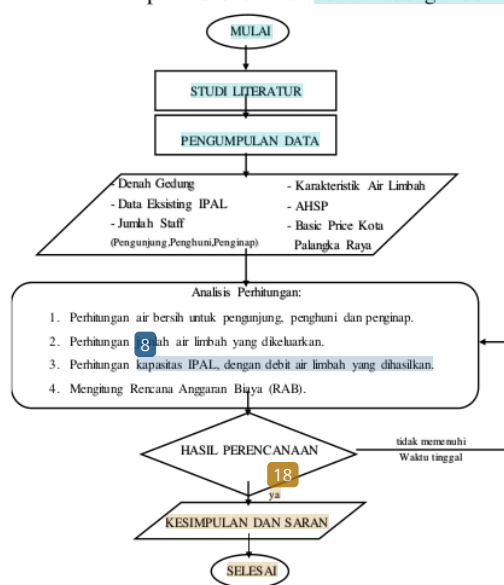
MULAI

STUDI LITERATUR

PENGUMPULAN DATA

- Denah Gedung
- Data Eksisting IPAL
- Jumlah Staff
(Pengunjung,Penghuni,Penginap)

- Karakteristik Air Limbah
- AHSP
- Basic Price Kota Palangka Raya

Analisis Perhitungan:

1. Perhitungan air bersih untuk pengunjung, penghuni dan penginap.
2. Perhitungan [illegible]ah air limbah yang dikeluarkan.
3. Perhitungan kapasitas IPAL, dengan debit air limbah yang dihasilkan.
4. Mengitung Rencana Anggaran Biaya (RAB).

8

HASIL PERENCANAAN

tidak memenuhi
Waktu tinggal

18

ya

KESIMPULAN DAN SARAN

SELESAI